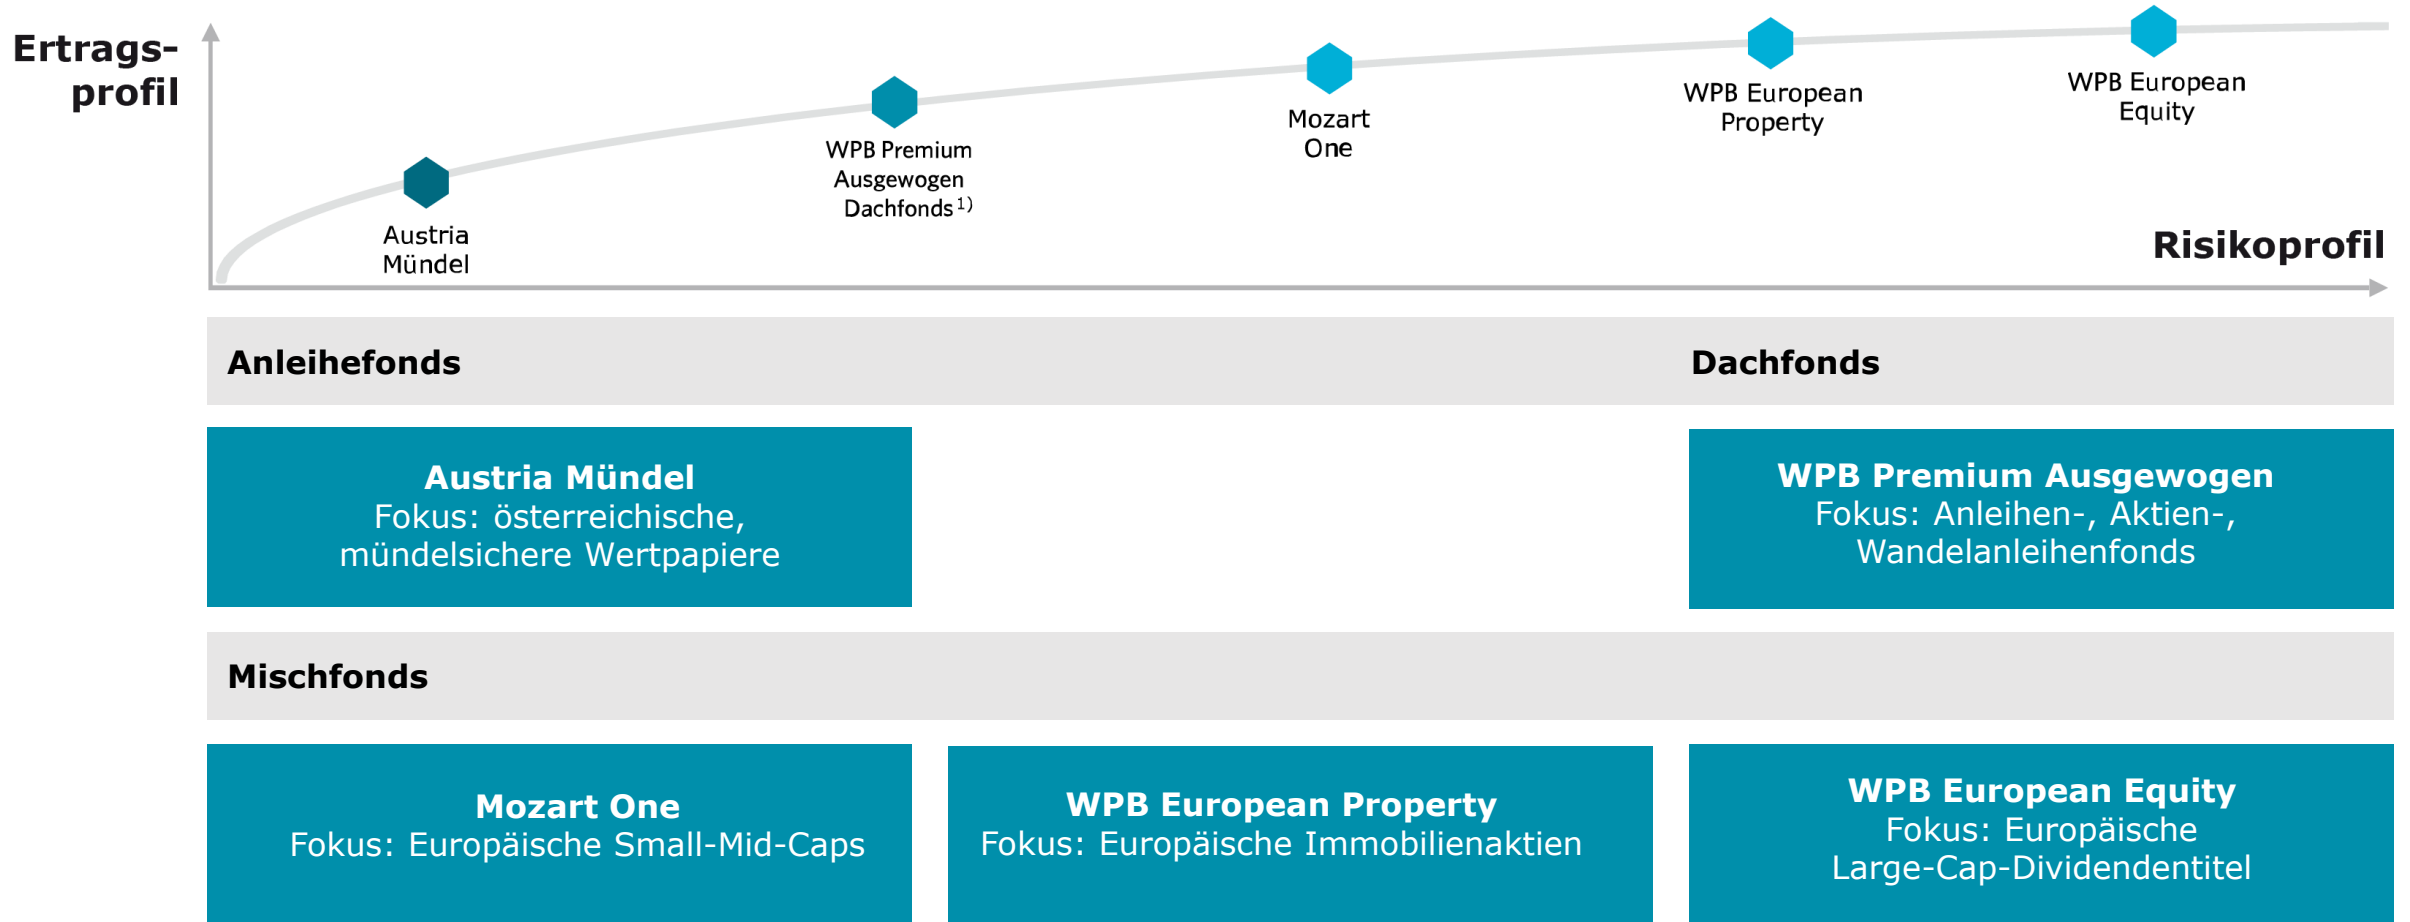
Ertrags-
profil

WPB European Equity

WPB European Property

Mozart One

WPB Premium Ausgewogen Dachfonds$^{1)}$

Austria Mündel

Risikoprofil

Anleihefonds

Dachfonds

Austria Mündel
Fokus: österreichische, mündelsichere Wertpapiere

WPB Premium Ausgewogen
Fokus: Anleihen-, Aktien-, Wandelanleihenfonds

Mischfonds

Mozart One
Fokus: Europäische Small-Mid-Caps

WPB European Property
Fokus: Europäische Immobilienaktien

WPB European Equity
Fokus: Europäische Large-Cap-Dividendentitel